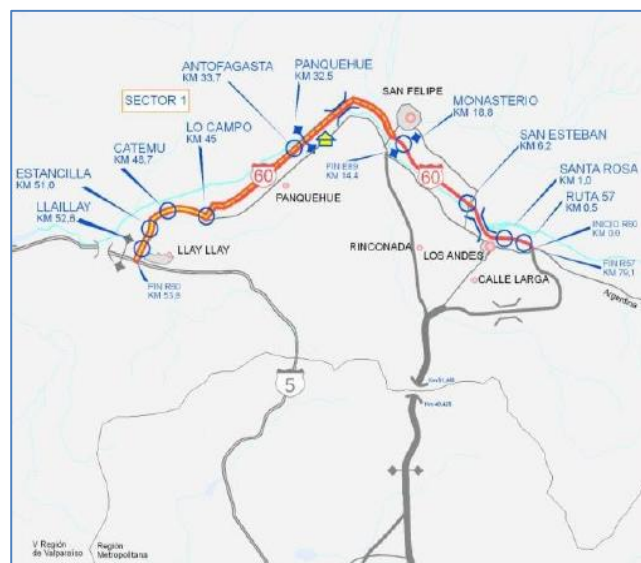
SECTOR 1

ANTOFAGASTA
KM 33,7

PANQUEHUE
KM 32,5

SAN FELIPE

MONASTERIO
KM 18,8

SAN ESTEBAN
KM 6,2

SANTA ROSA
KM 1,0

RUTA 57
KM 0,5

INICIO R60
KM 0,0

FIN R57
KM 79,1

LO CAMPO
KM 45

CATEMU
KM 48,7

ESTANCILLA
KM 51,0

LLAILLAY
KM 52,8

FIN R60
KM 53,9

LLAY LLAY

60

PANQUEHUE

FIN E89
KM 14,4

60

RINCONADA

LOS ANDES

CALLE LARGA

Argentina

5

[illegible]

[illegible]

V Región de Valparaíso

Región Metropolitana